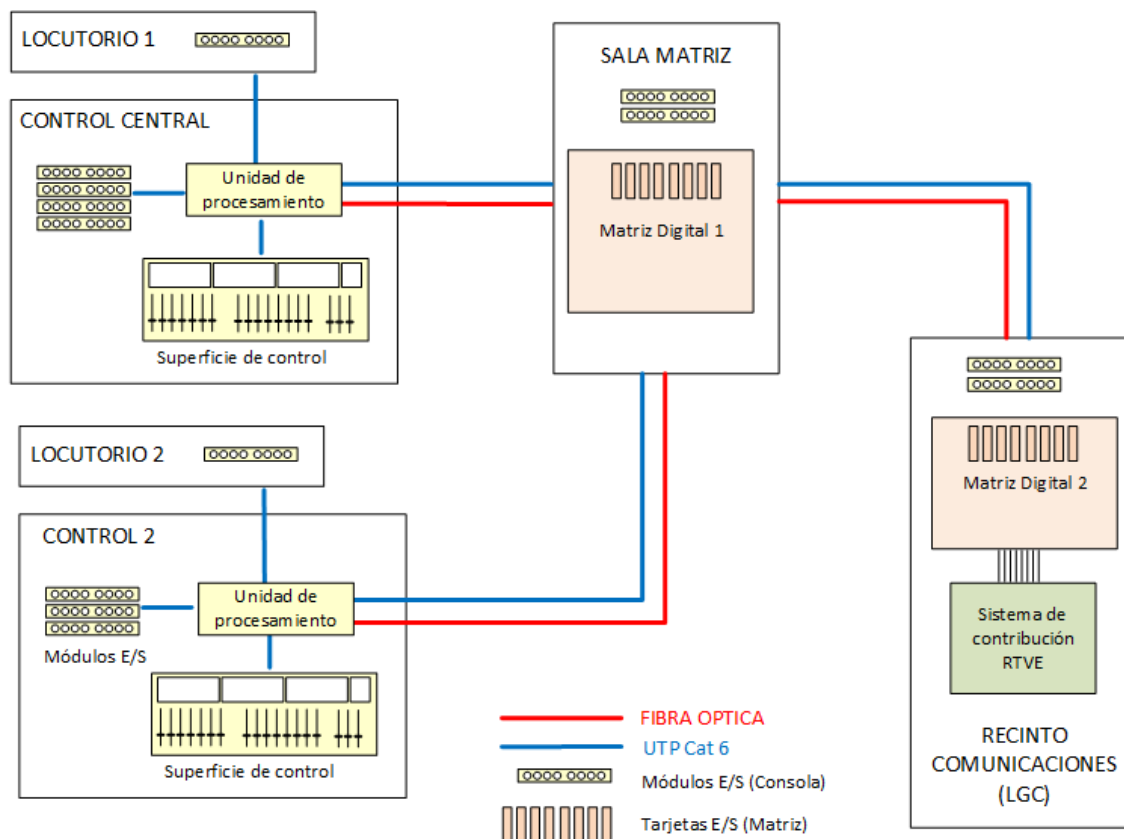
LOCUTORIO 1

CONTROL CENTRAL

Unidad de procesamiento

Superficie de control

SALA MATRIZ

Matriz Digital 1

LOCUTORIO 2

CONTROL 2

Unidad de procesamiento

Módulos E/S

Superficie de control

Matriz Digital 2

Sistema de contribución RTVE

RECINTO COMUNICACIONES (LGC)

FIBRA OPTICA

UTP Cat 6

Módulos E/S (Consola)

Tarjetas E/S (Matriz)